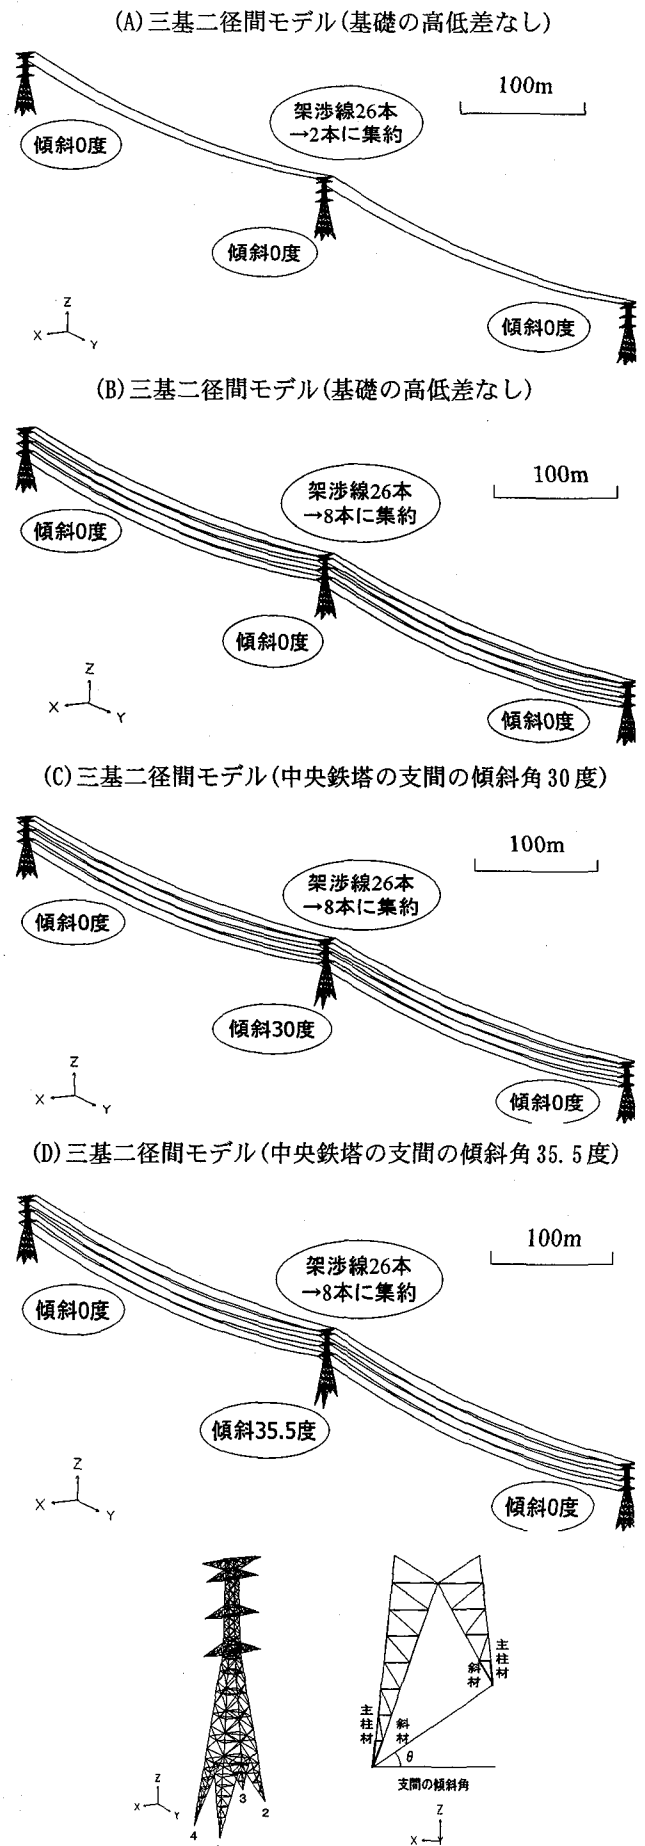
(A)三基二径間モデル(基礎の高低差なし)

100m

架渉線26本
→2本に集約

傾斜0度

傾斜0度

傾斜0度

Z
X Y

(B)三基二径間モデル(基礎の高低差なし)

100m

架渉線26本
→8本に集約

傾斜0度

傾斜0度

傾斜0度

Z
X Y

(C)三基二径間モデル(中央鉄塔の支間の傾斜角30度)

100m

架渉線26本
→8本に集約

傾斜0度

傾斜30度

傾斜0度

Z
X Y

(D)三基二径間モデル(中央鉄塔の支間の傾斜角35.5度)

100m

架渉線26本
→8本に集約

傾斜0度

傾斜35.5度

傾斜0度

Z
X Y

Z
X Y
4 3 2

主柱材

斜材

主柱材

斜材

$\theta$

支間の傾斜角

X